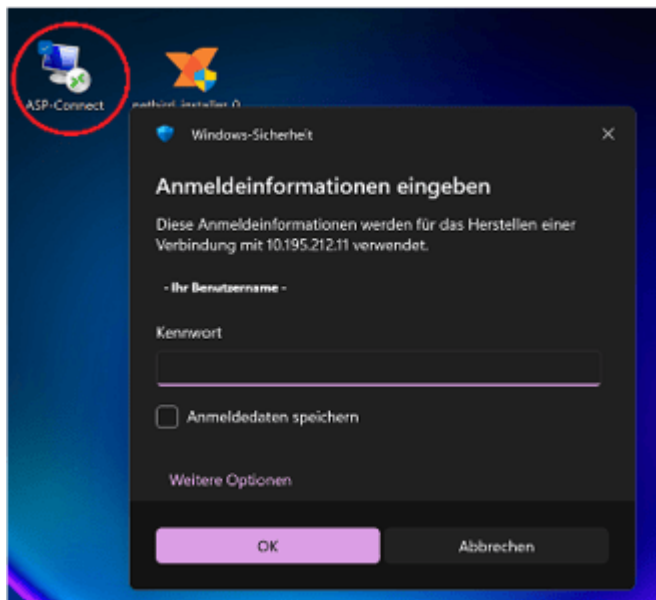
ASP-Connect

netbird_installer 0

Windows-Sicherheit

×

Anmeldeinformationen eingeben

Diese Anmeldeinformationen werden für das Herstellen einer Verbindung mit 10.195.212.11 verwendet.

- Ihr Benutzername -

Kennwort

Anmeldedaten speichern

Weitere Optionen

OK

Abbrechen